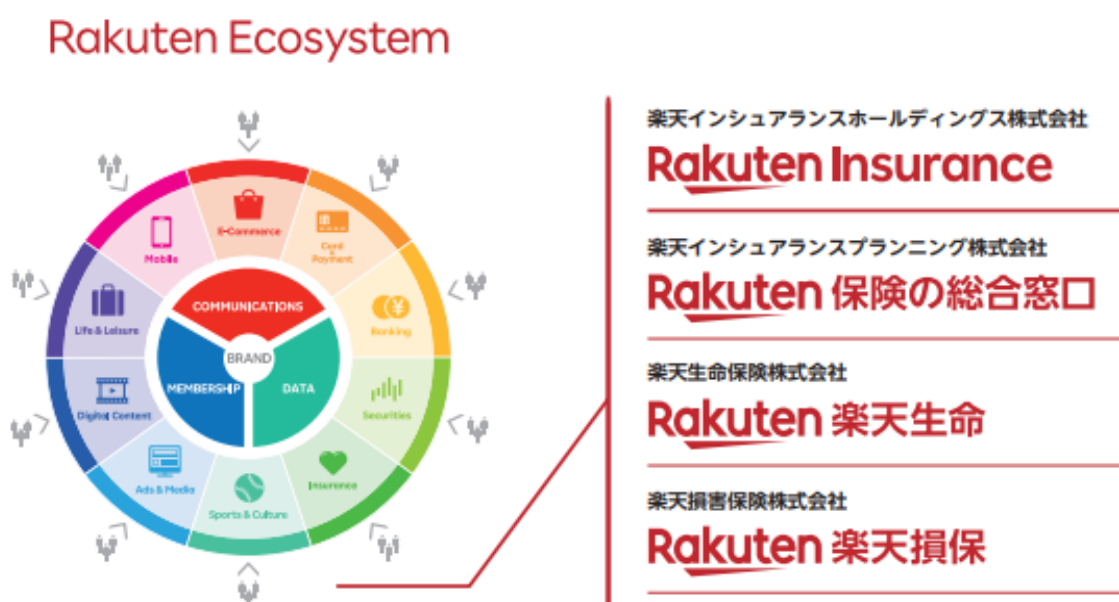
Rakuten Ecosystem

E-Commerce
Card & Payment
Banking
Securities
Insurance
Sports & Culture
Ads & Media
Digital Content
Life & Leisure
Mobile

COMMUNICATIONS
BRAND
MEMBERSHIP
DATA

楽天インシュアランスホールディングス株式会社
Rakuten Insurance

楽天インシュアランスプランニング株式会社
Rakuten 保険の総合窓口

楽天生命保険株式会社
Rakuten 楽天生命

楽天損害保険株式会社
Rakuten 楽天損保